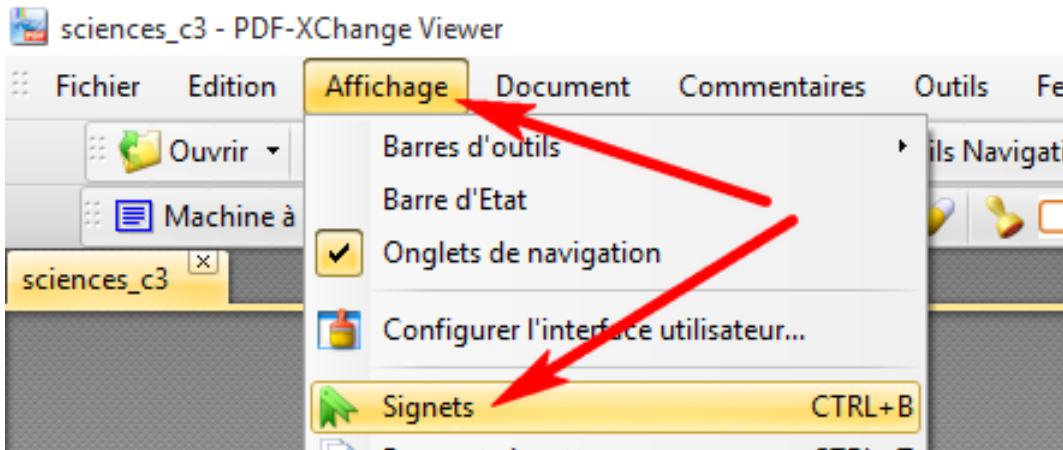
sciences_c3 - PDF-XChange Viewer

Fichier Edition Affichage Document Commentaires Outils Fe

Ouvrir

ils Navigati

Machine à

sciences_c3

Barres d'outils

Barre d'Etat

Onglets de navigation

Configurer l'interface utilisateur...

Signets CTRL+B